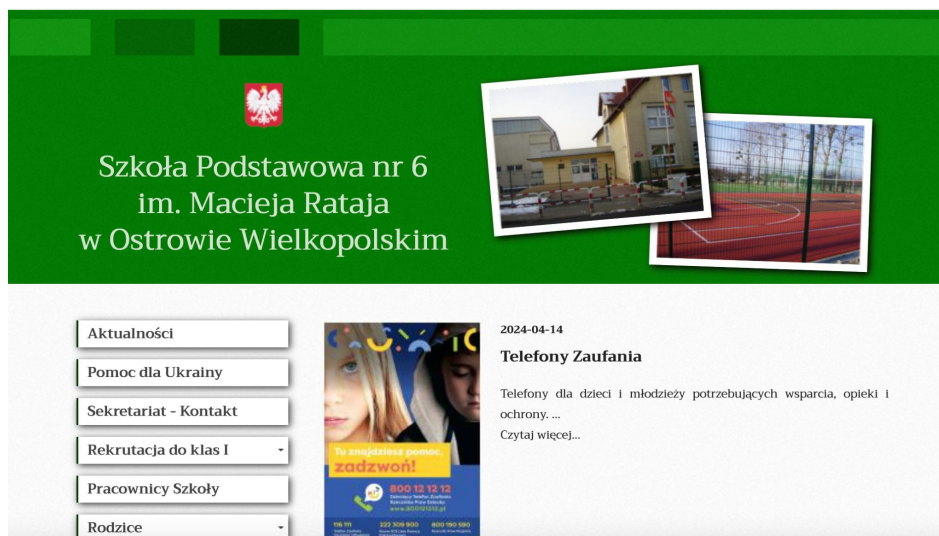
Szkoła Podstawowa nr 6
im. Macieja Rataja
w Ostrowie Wielkopolskim

Aktualności

Pomoc dla Ukrainy

Sekretariat - Kontakt

Rekrutacja do klas I

Pracownicy Szkoły

Rodzice

Tu znajdziesz pomoc, zadzwoń!

800 12 12 12

116 111

222 309 900

800 190 590

2024-04-14

Telefony Zaufania

Telefony dla dzieci i młodzieży potrzebujących wsparcia, opieki i ochrony. ...

Czytaj więcej...